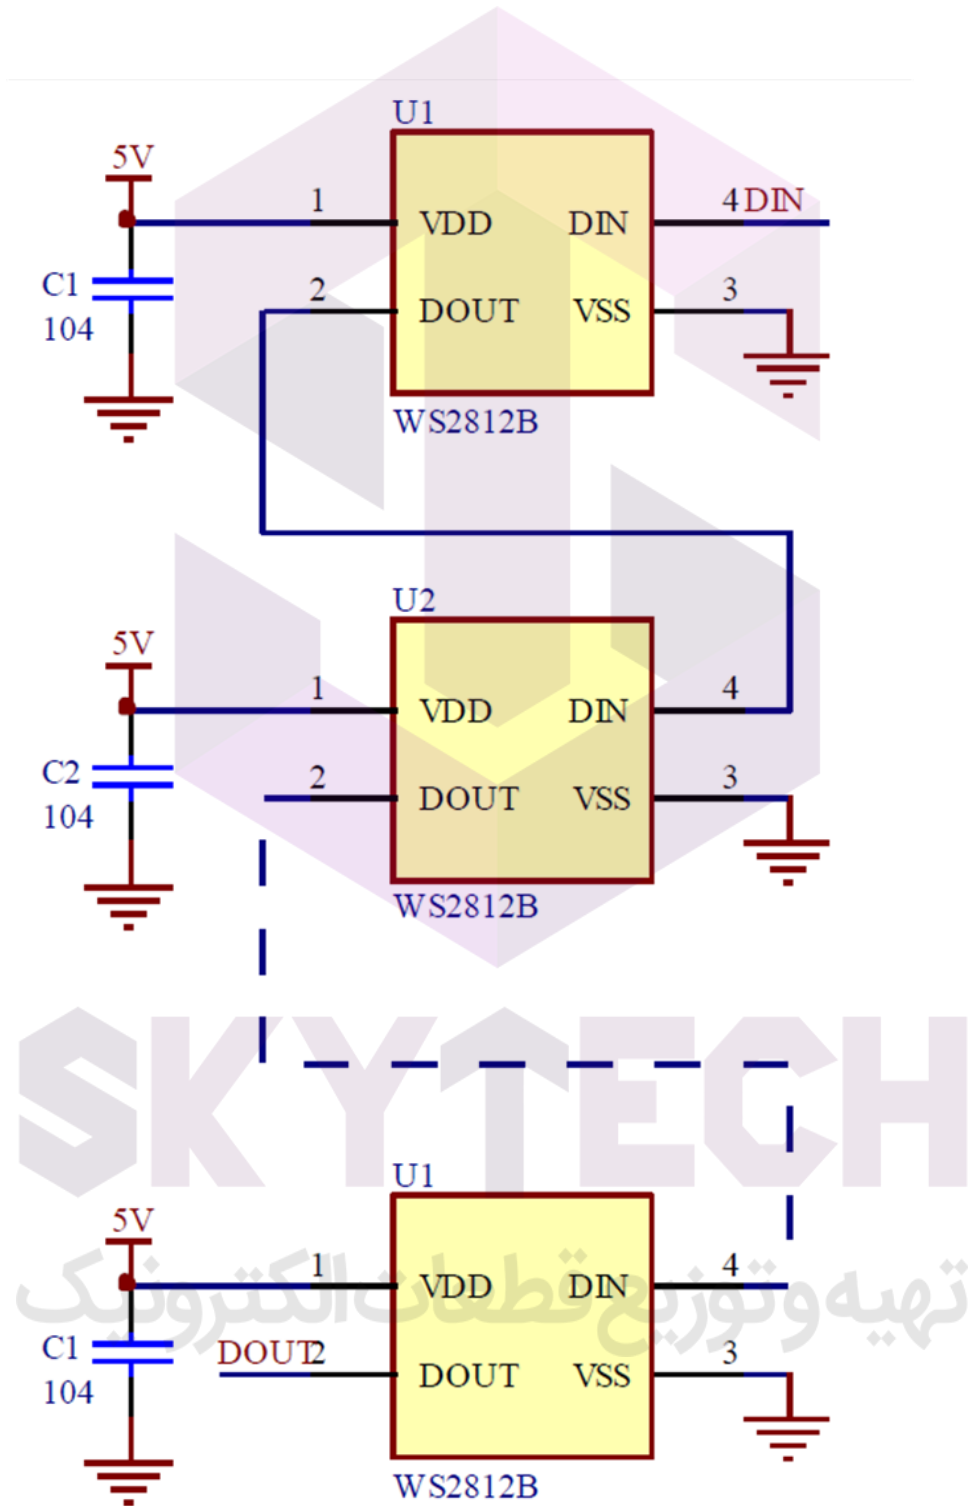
U1

5V

1

VDD

DIN

4 DIN

C1
104

2

DOUT

VSS

3

WS2812B

U2

5V

1

VDD

DIN

4

C2
104

2

DOUT

VSS

3

WS2812B

SKYTECH

U1

5V

1

VDD

DIN

4

C1
104

DOUT 2

DOUT

VSS

3

WS2812B

تهیه و توزیع قطعات الکترونیک